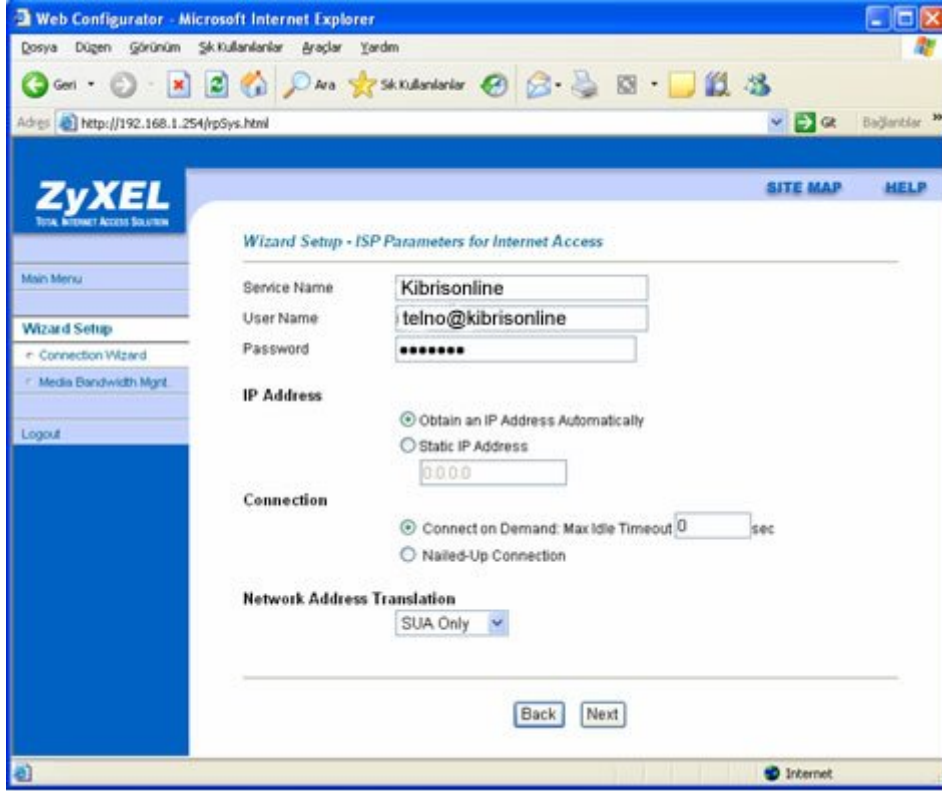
Web Configurator - Microsoft Internet Explorer

Dosya Düzen Görünüm Sık Kullanılanlar Araçlar Yardım

Geri Ara Sık Kullanılanlar

Adres http://192.168.1.254/rpSys.html Git Bağlantılar

ZyXEL
TOTAL INTERNET ACCESS SOLUTION

SITE MAP HELP

Main Menu

Wizard Setup
Connection Wizard
Media Bandwidth Mgnt.

Logout

Wizard Setup - ISP Parameters for Internet Access

Service Name Kibrisonline
User Name telno@kibrisonline
Password ••••••••

IP Address

Obtain an IP Address Automatically
Static IP Address
0.0.0.0

Connection

Connect on Demand: Max Idle Timeout 0 sec
Nailed-Up Connection

Network Address Translation

SUA Only

Back Next

Internet